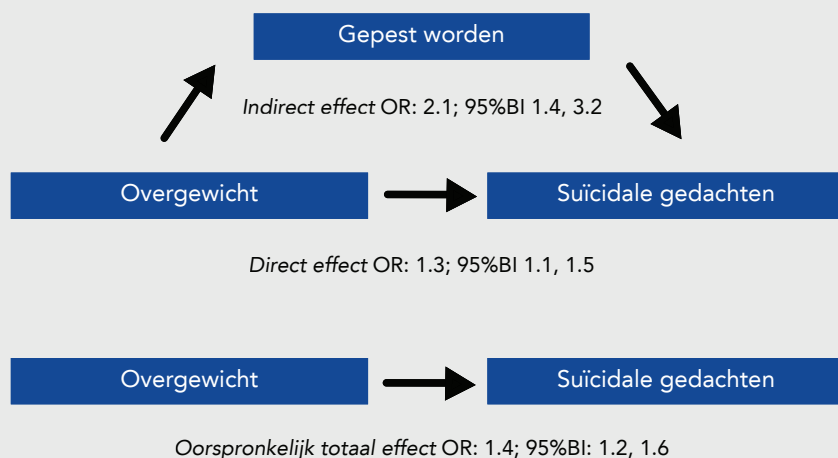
Gepest worden

*Indirect effect* OR: 2.1; 95%BI 1.4, 3.2

Overgewicht

Suïcidale gedachten

*Direct effect* OR: 1.3; 95%BI 1.1, 1.5

Overgewicht

Suïcidale gedachten

*Oorspronkelijk totaal effect* OR: 1.4; 95%BI: 1.2, 1.6